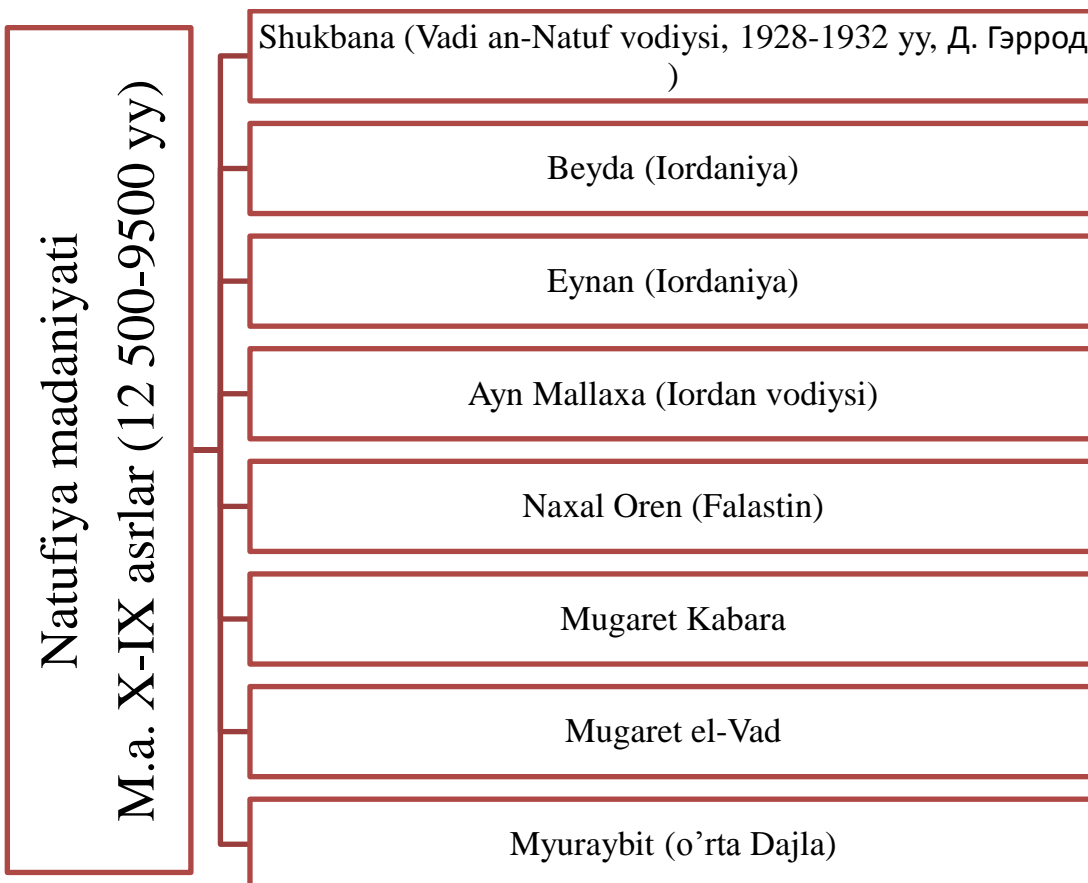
Natufiya madaniyati
M.a. X-IX asrlar (12 500-9500 yy)

Shukbana (Vadi an-Natuf vodiysi, 1928-1932 yy, Д. Гэррод )

Beyda (Iordaniya)

Eynan (Iordaniya)

Ayn Mallaxa (Iordan vodiysi)

Naxal Oren (Falastin)

Mugaret Kabara

Mugaret el-Vad

Myuraybit (o’rta Dajla)